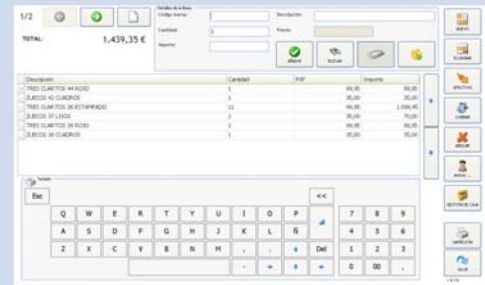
1/2

TOTAL: 1.439,35 €

Detalles de la línea
Código barras
Descripción
Cantidad 1
Precio
Importe

AÑADIR BUSCAR

| Descripción | Cantidad | PVP | Importe |
|---|---|---|---|
| TRES CUARTOS 44 ROJO | 1 | 99,95 | 99,95 |
| ZUECOS 42 CUADROS | 1 | 99,95 | 99,95 |
| TRES CUARTOS 36 ESTAMPADO | 11 | 99,95 | 1.099,45 |
| ZUECOS 37 LISOS | 2 | 35,00 | 70,00 |
| TRES CUARTOS 38 ROJO | 1 | 99,95 | 99,95 |
| ZUECOS 38 CUADROS | 1 | 70,00 | 70,00 |

Teclado

Esc <<

Q W E R T Y U I O P 7 8 9
A S D F G H J K L Ñ 4 5 6
Z X C V B N M , . Del 1 2 3
- 0 00 ,

NUEVO
ELIMINAR
EFECTIVO
CAMBIO
ANULAR
GESTIÓN DE CAJA
IMPRESIÓN
SALIR